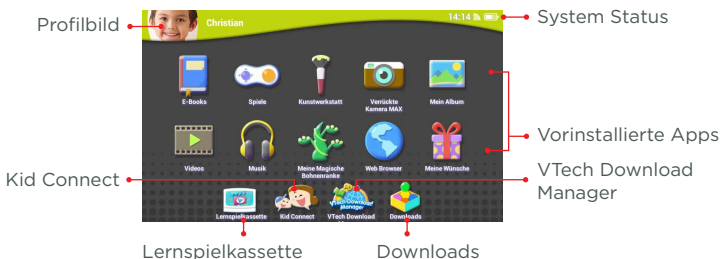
Profilbild

Christian

14:14

System Status

E-Books

Spiele

Kunstwerkstatt

Verrückte Kamera MAX

Mein Album

Vorinstallierte Apps

Videos

Musik

Meine Magische Bohnenranke

Web Browser

Meine Wünsche

Kid Connect

VTech Download Manager

Lernspielkassette

Kid Connect

VTech Download Manager

VTech Download

Downloads

Lernspielkassette

Downloads